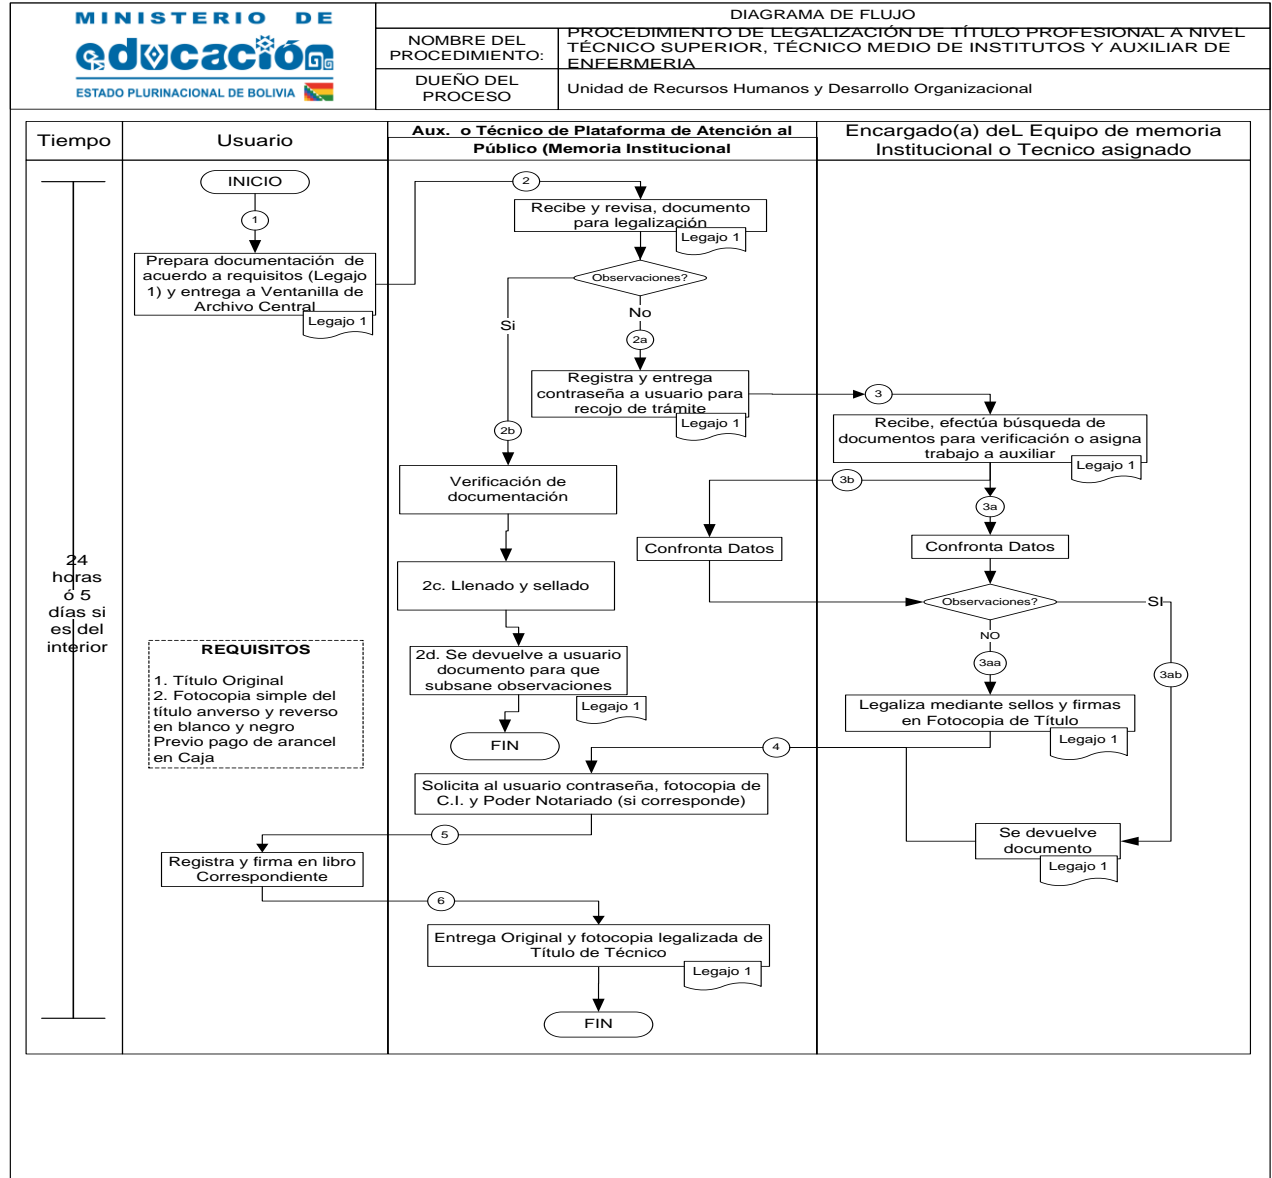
MINISTERIO DE
educación
ESTADO PLURINACIONAL DE BOLIVIA

DIAGRAMA DE FLUJO

| NOMBRE DEL PROCEDIMIENTO: | PROCEDIMIENTO DE LEGALIZACIÓN DE TÍTULO PROFESIONAL A NIVEL TÉCNICO SUPERIOR, TÉCNICO MEDIO DE INSTITUTOS Y AUXILIAR DE ENFERMERIA |
|---|---|
| DUEÑO DEL PROCESO | Unidad de Recursos Humanos y Desarrollo Organizacional |

Tiempo

Usuario

Aux. o Técnico de Plataforma de Atención al Público (Memoria Institucional

Encargado(a) deL Equipo de memoria Institucional o Tecnico asignado

24 horas ó 5 días si es del interior

INICIO

1

Prepara documentación de acuerdo a requisitos (Legajo 1) y entrega a Ventanilla de Archivo Central

Legajo 1

2

Recibe y revisa, documento para legalización

Legajo 1

Observaciones?

Si

No

2a

Registra y entrega contraseña a usuario para recojo de trámite

Legajo 1

3

Recibe, efectúa búsqueda de documentos para verificación o asigna trabajo a auxiliar

Legajo 1

2b

Verificación de documentación

3b

3a

Confronta Datos

Confronta Datos

2c. Llenado y sellado

Observaciones?

SI

NO

REQUISITOS

1. Título Original
2. Fotocopia simple del título anverso y reverso en blanco y negro
Previo pago de arancel en Caja

2d. Se devuelve a usuario documento para que subsane observaciones

Legajo 1

3aa

3ab

Legaliza mediante sellos y firmas en Fotocopia de Título

Legajo 1

FIN

4

Solicita al usuario contraseña, fotocopia de C.I. y Poder Notariado (si corresponde)

Se devuelve documento

Legajo 1

5

Registra y firma en libro Correspondiente

6

Entrega Original y fotocopia legalizada de Título de Técnico

Legajo 1

FIN